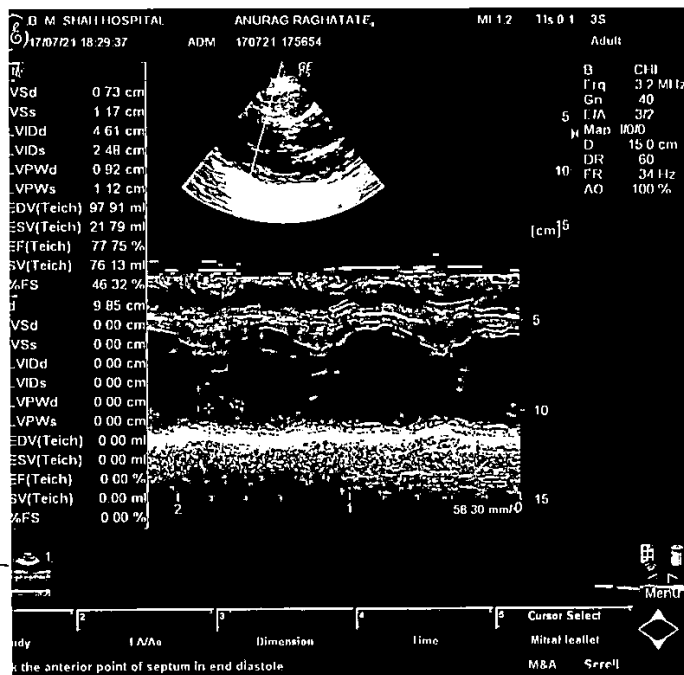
B M SHAH HOSPITAL ANURAG RAGHATATE MI 1.2 TIs 0.1 3S
17/07/21 18:29:37 ADM 170721 175654 Adult

VSd 0.73 cm
VSs 1.17 cm
LVIDd 4.61 cm
LVIDs 2.48 cm
LVPWd 0.92 cm
LVPWs 1.12 cm
EDV(Teich) 97.91 ml
ESV(Teich) 21.79 ml
EF(Teich) 77.75 %
SV(Teich) 76.13 ml
%FS 46.32 %
d 9.85 cm
VSd 0.00 cm
VSs 0.00 cm
LVIDd 0.00 cm
LVIDs 0.00 cm
LVPWd 0.00 cm
LVPWs 0.00 cm
EDV(Teich) 0.00 ml
ESV(Teich) 0.00 ml
EF(Teich) 0.00 %
SV(Teich) 0.00 ml
%FS 0.00 %

B CHI
Frq 3.2 MHz
Gn 40
E/A 3/2
Map I/0/0
D 15.0 cm
DR 60
FR 34 Hz
AO 100 %

5
10
[cm] 15
5
10
15
1 2 1
58.30 mm/0

Menu

2 3 4 5 Cursor Select
udy LA/Ao Dimension Time Mitral leaflet
k the anterior point of septum in end diastole M&A Scroll